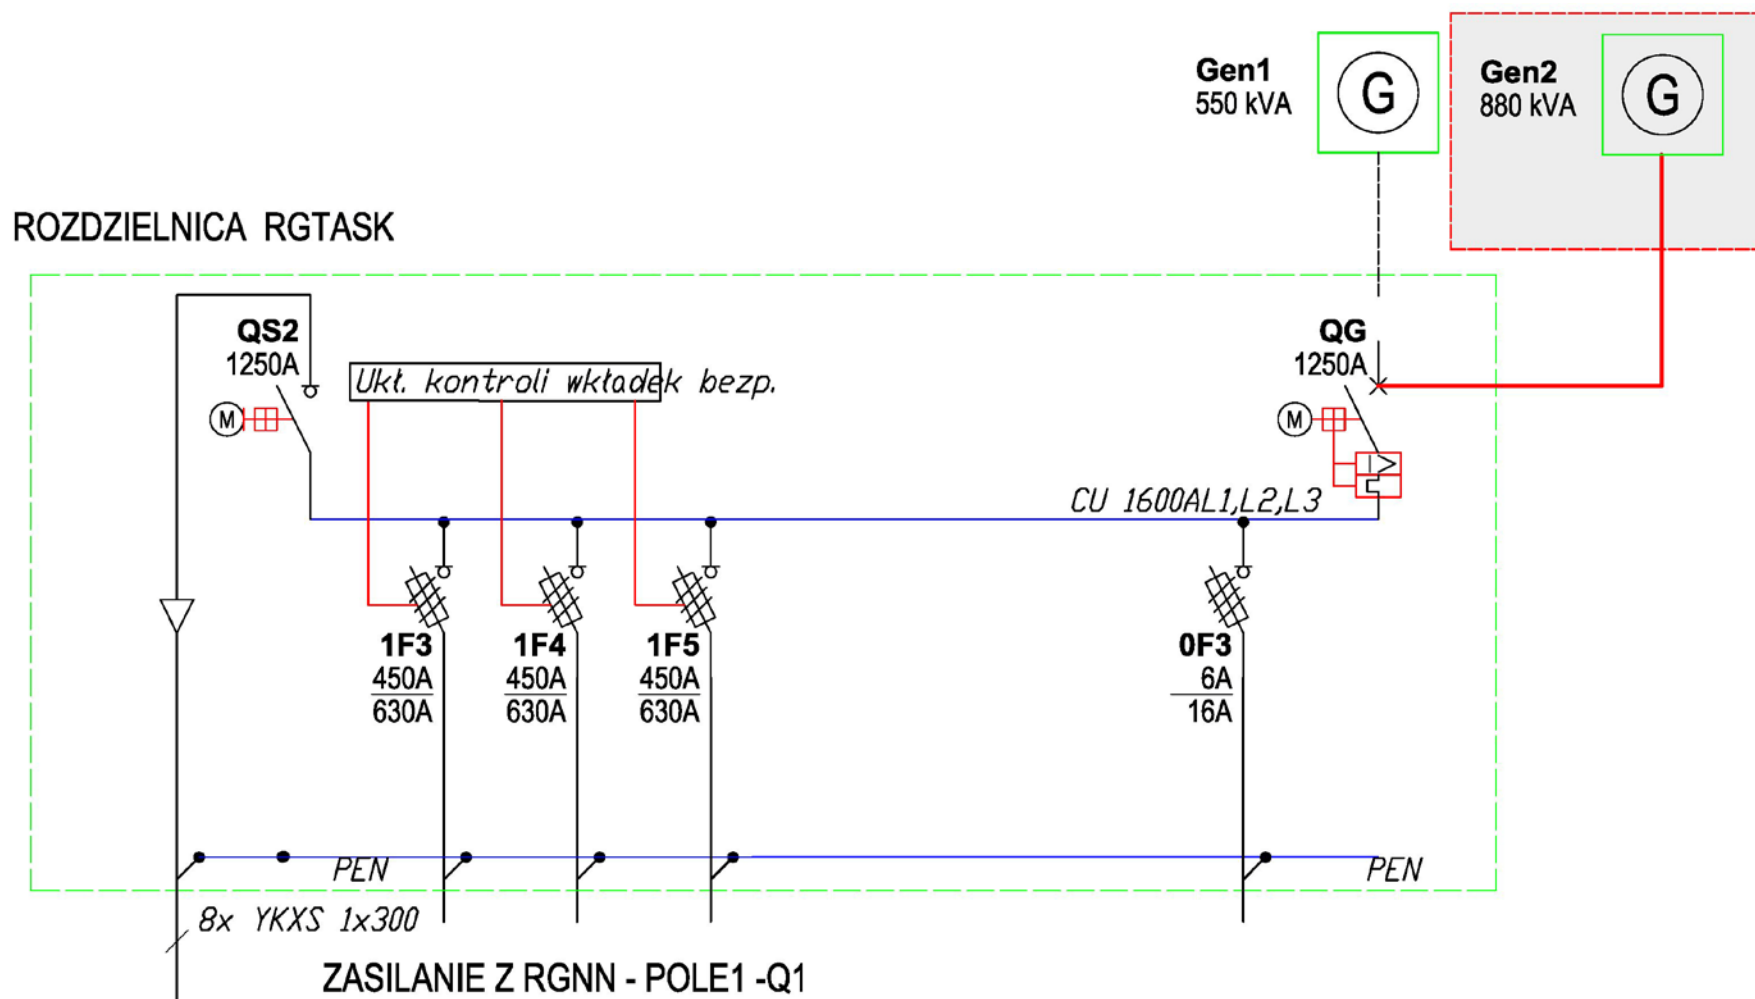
Gen1
550 kVA

G

Gen2
880 kVA

G

ROZDZIELNICA RGTASK

QS2
1250A

Ukł. kontroli wkładek bezp.

M

QG
1250A

M

CU 1600AL1,L2,L3

1F3
450A
630A

1F4
450A
630A

1F5
450A
630A

0F3
6A
16A

PEN

PEN

8x YKXS 1x300

ZASILANIE Z RGNN - POLE1 -Q1